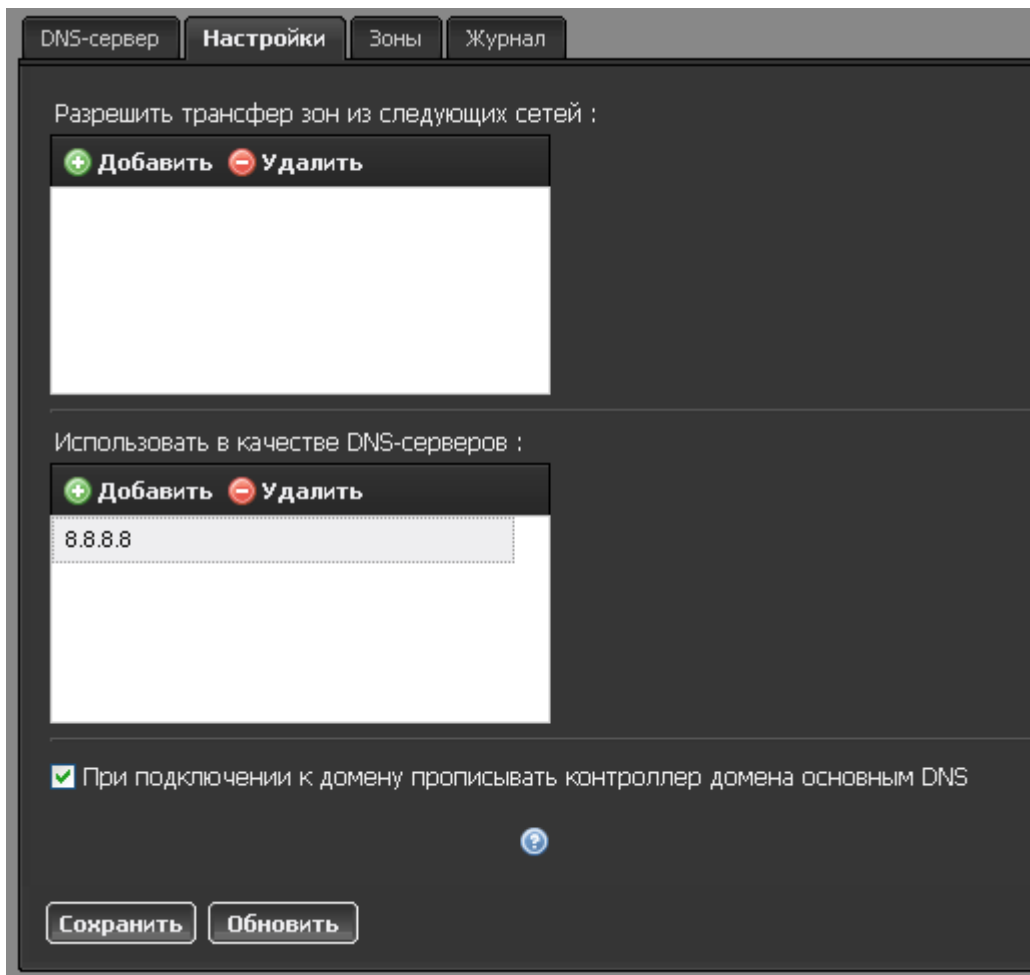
DNS-сервер | Настройки | Зоны | Журнал

Разрешить трансфер зон из следующих сетей :

Добавить Удалить

Использовать в качестве DNS-серверов :

Добавить Удалить

8.8.8.8

При подключении к домену прописывать контроллер домена основным DNS

Сохранить Обновить